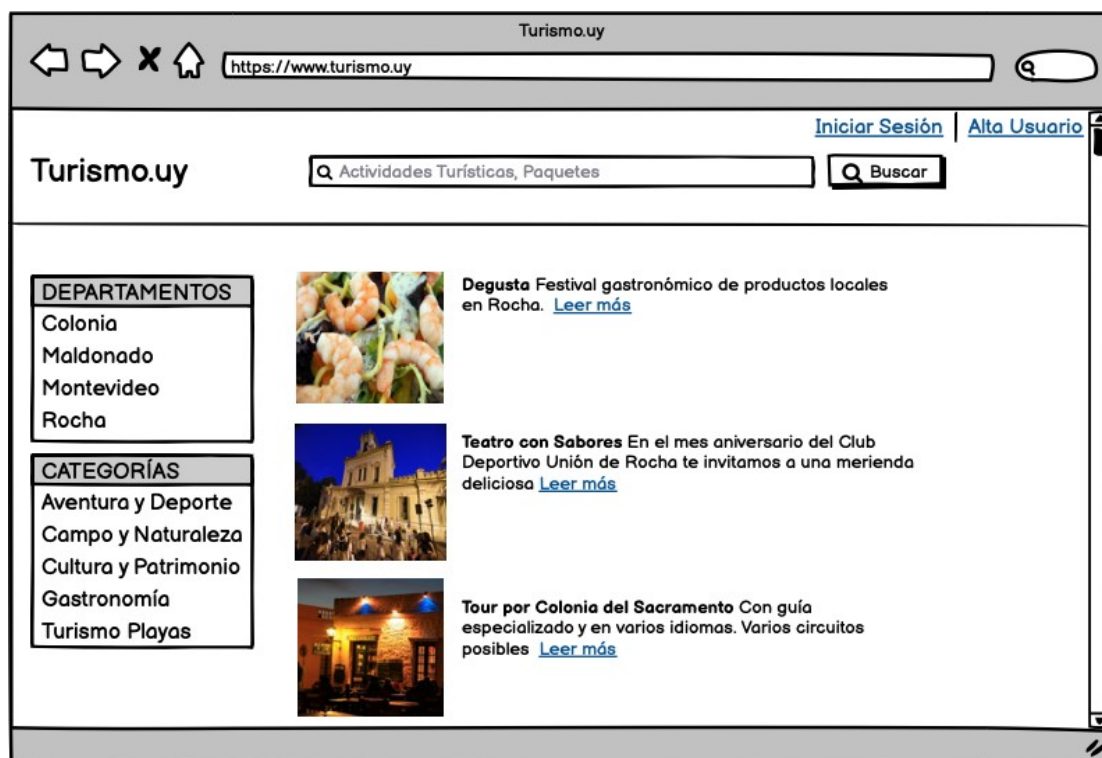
Turismo.uy

https://www.turismo.uy

Iniciar Sesión | Alta Usuario

Turismo.uy

Actividades Turísticas, Paquetes

Buscar

DEPARTAMENTOS
Colonia
Maldonado
Montevideo
Rocha

CATEGORÍAS
Aventura y Deporte
Campo y Naturaleza
Cultura y Patrimonio
Gastronomía
Turismo Playas

**Degusta** Festival gastronómico de productos locales en Rocha. Leer más

**Teatro con Sabores** En el mes aniversario del Club Deportivo Unión de Rocha te invitamos a una merienda deliciosa Leer más

**Tour por Colonia del Sacramento** Con guía especializado y en varios idiomas. Varios circuitos posibles Leer más